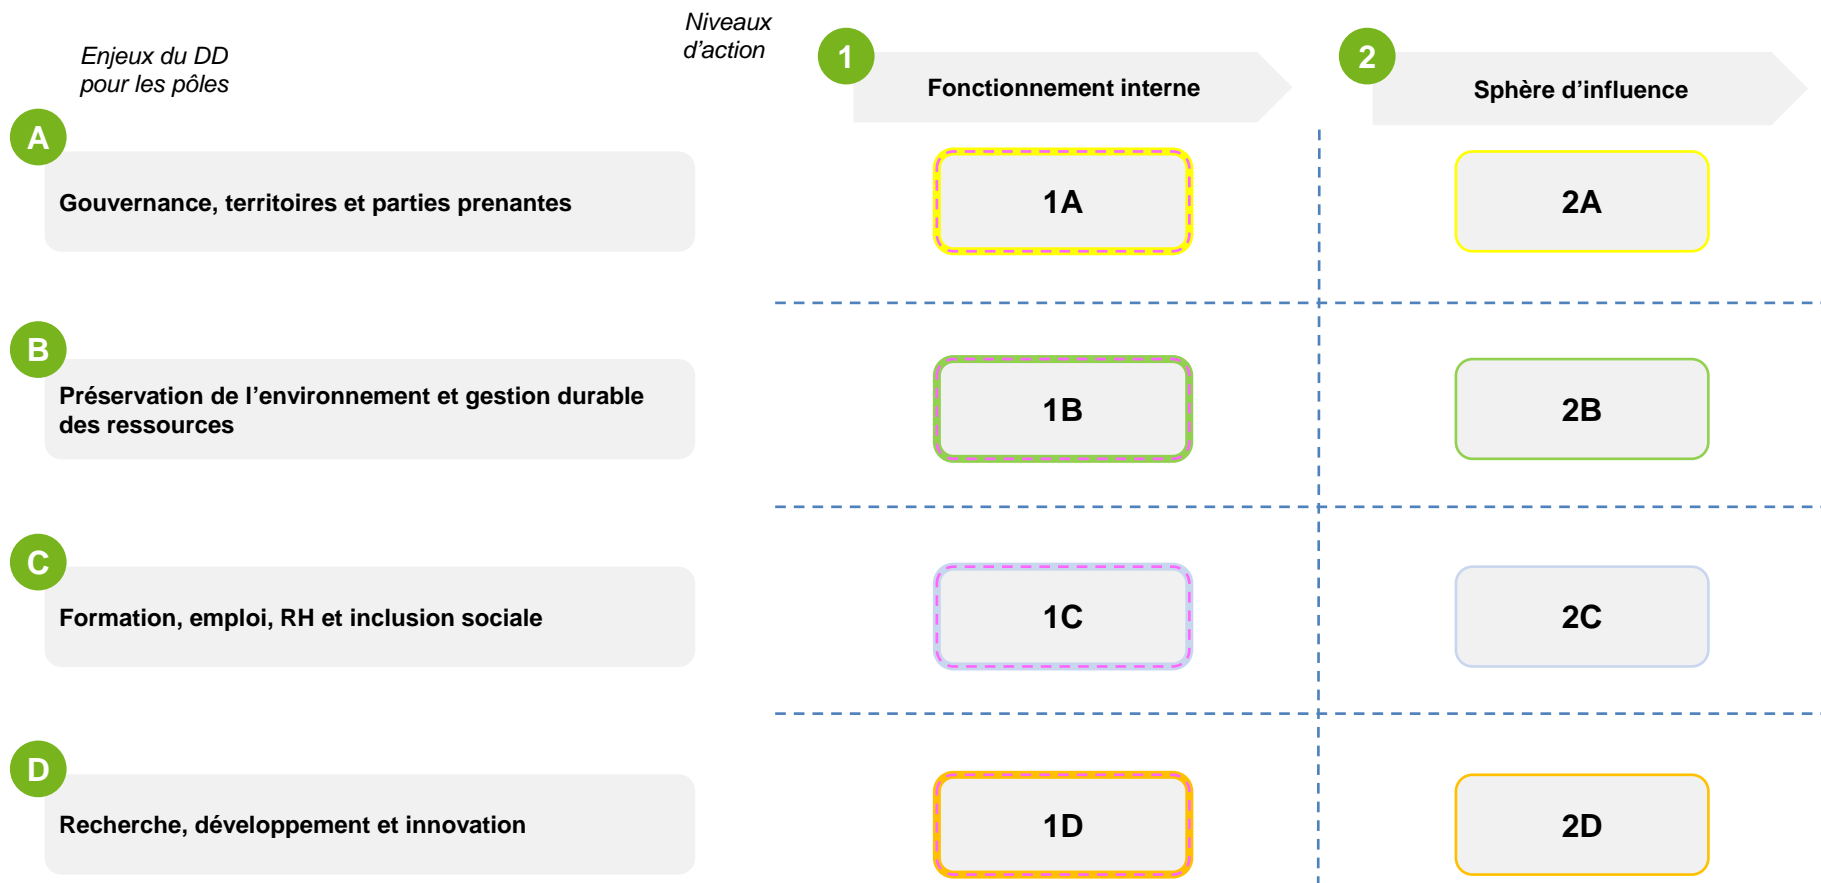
Enjeux du DD pour les pôles

Niveaux d'action

1 Fonctionnement interne

2 Sphère d'influence

A Gouvernance, territoires et parties prenantes

1A

2A

B Préservation de l'environnement et gestion durable des ressources

1B

2B

C Formation, emploi, RH et inclusion sociale

1C

2C

D Recherche, développement et innovation

1D

2D